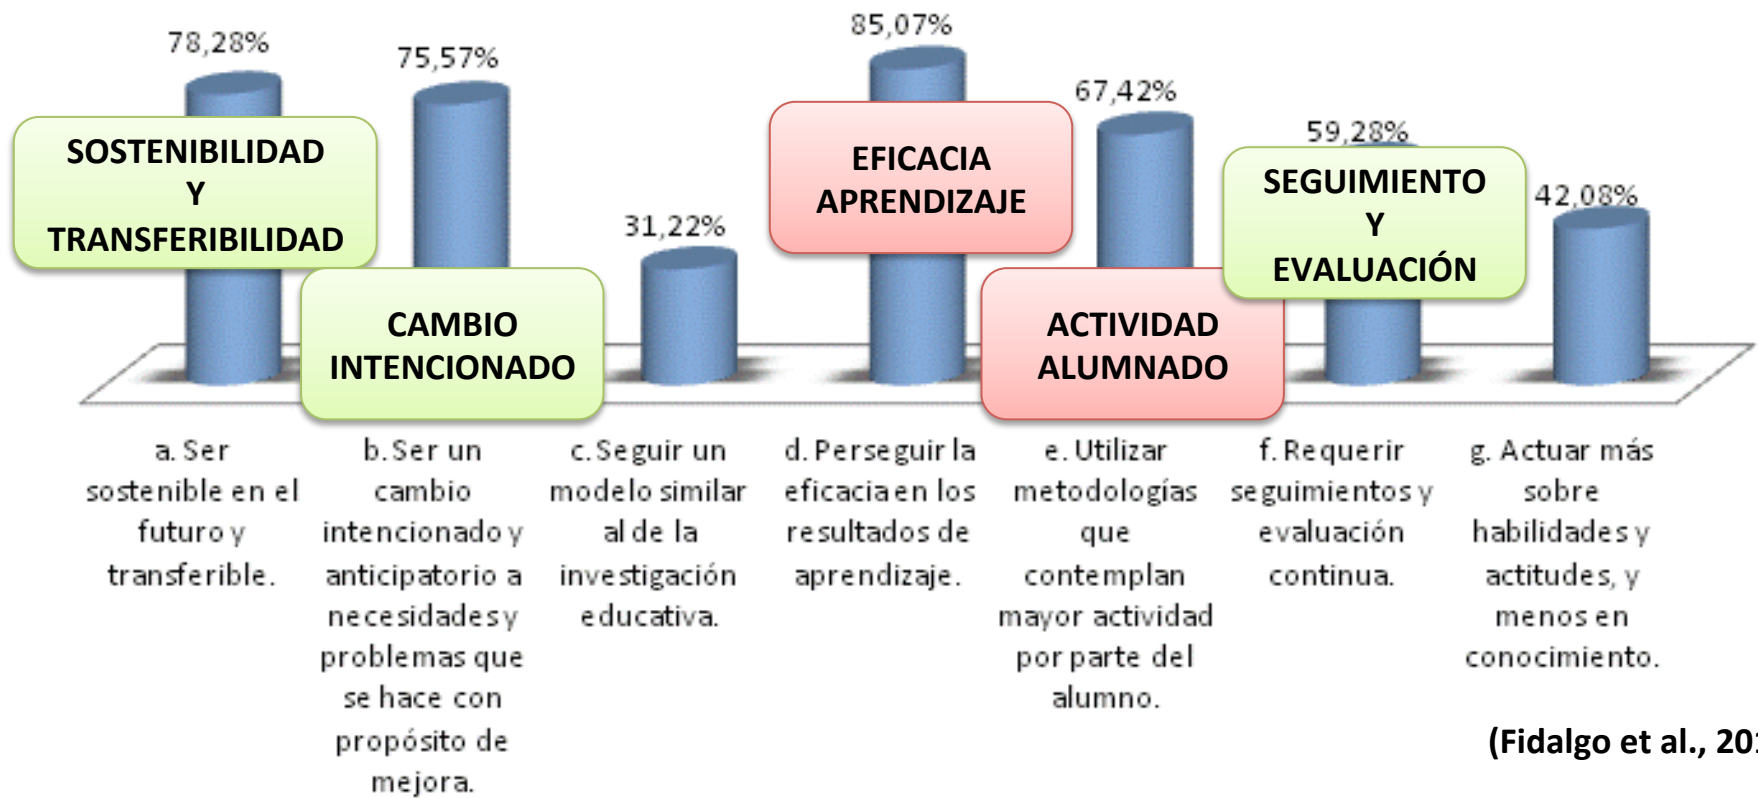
78,28%

75,57%

31,22%

85,07%

67,42%

59,28%

42,08%

SOSTENIBILIDAD Y TRANSFERIBILIDAD

CAMBIO INTENCIONADO

EFICACIA APRENDIZAJE

ACTIVIDAD ALUMNADO

SEGUIMIENTO Y EVALUACIÓN

a. Ser sostenible en el futuro y transferible.

b. Ser un cambio intencionado y anticipatorio a necesidades y problemas que se hace con propósito de mejora.

c. Seguir un modelo similar al de la investigación educativa.

d. Perseguir la eficacia en los resultados de aprendizaje.

e. Utilizar metodologías que contemplan mayor actividad por parte del alumno.

f. Requerir seguimientos y evaluación continua.

g. Actuar más sobre habilidades y actitudes, y menos en conocimiento.

(Fidalgo et al., 20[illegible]